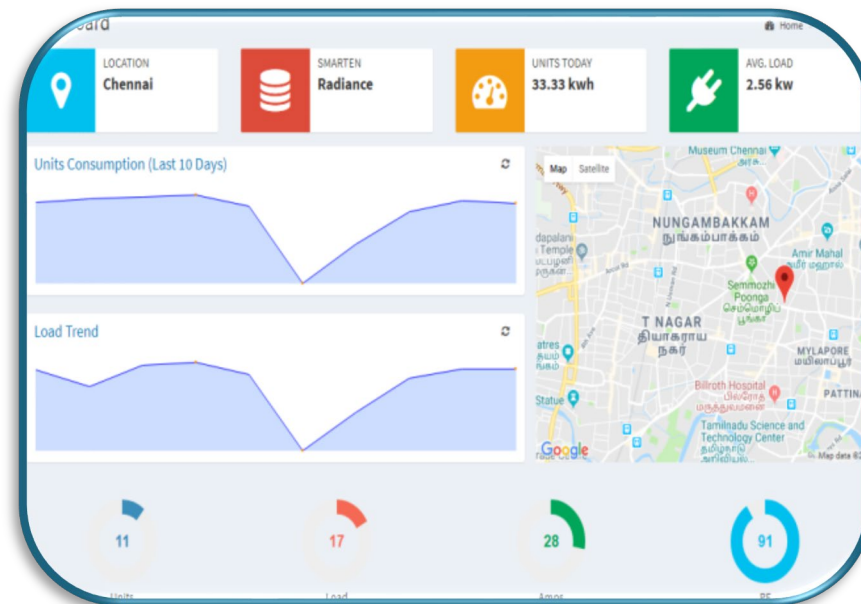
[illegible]oard

Home

LOCATION
Chennai

SMARTEN
Radiance

UNITS TODAY
33.33 kwh

AVG. LOAD
2.56 kw

Units Consumption (Last 10 Days)

Load Trend

Map Satellite

Museum Chennai

NUNGAMBAKKAM
நுங்கம்பாக்கம்

Amir Mahal
அமீர் மஹால்

Semmozhi Poonga
செம்மொழி பூங்கா

T NAGAR
தியாகராய நகர்

MYLAPORE
மயிலாப்பூர்

Billroth Hospital

PATTINA

Tamilnadu Science and Technology Center

Statue

Google

Map data ©2

11

17

28

91

Units

Load

Amps

PF